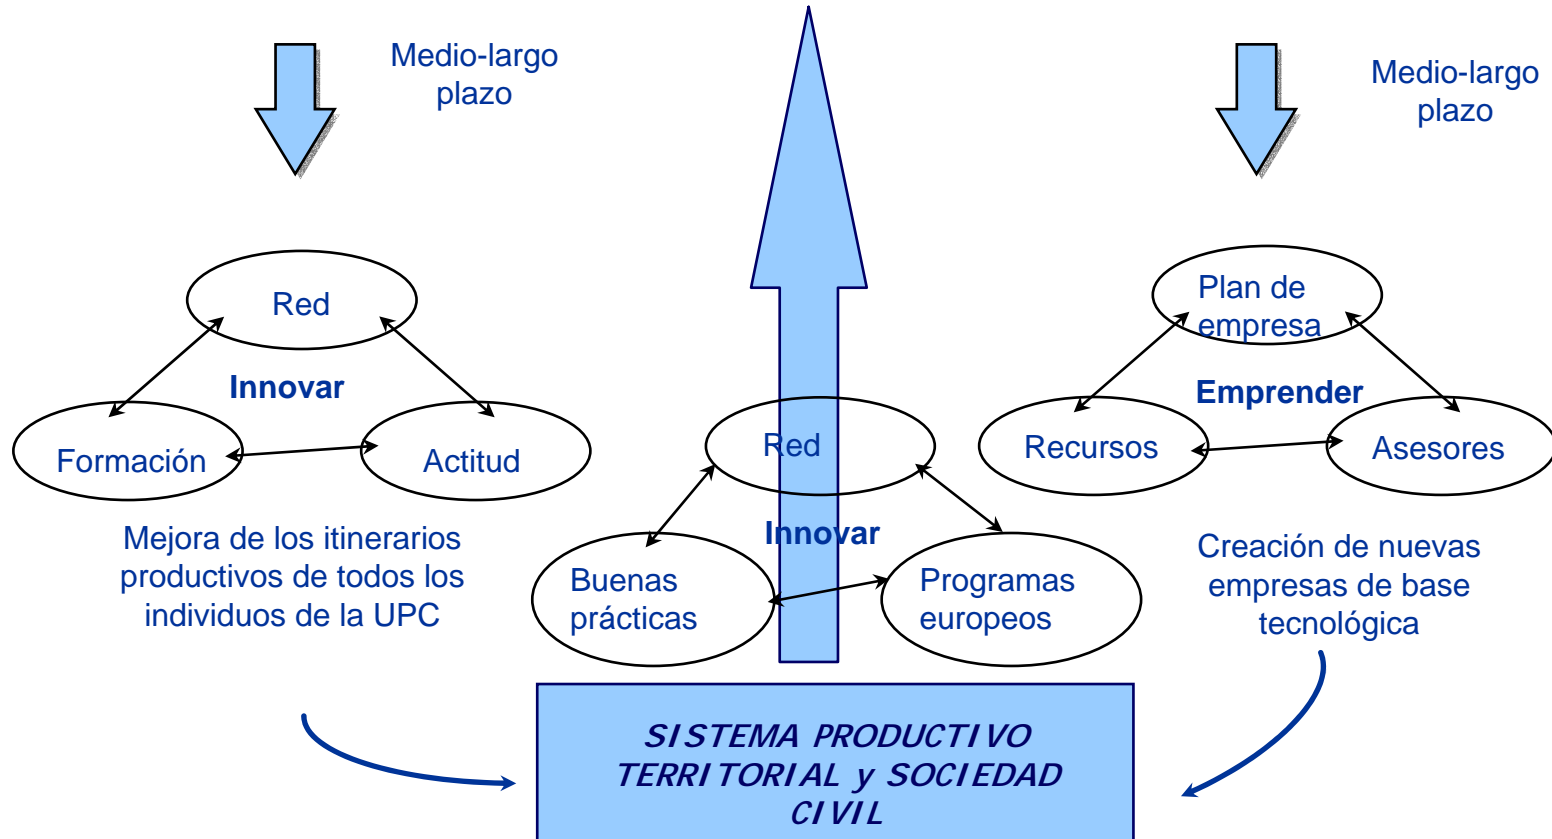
Medio-largo plazo

Medio-largo plazo

Red

Innovar

Formación

Actitud

Mejora de los itinerarios productivos de todos los individuos de la UPC

Red

Innovar

Buenas prácticas

Programas europeos

Plan de empresa

Emprender

Recursos

Asesores

Creación de nuevas empresas de base tecnológica

SISTEMA PRODUCTIVO TERRITORIAL y SOCIEDAD CIVIL